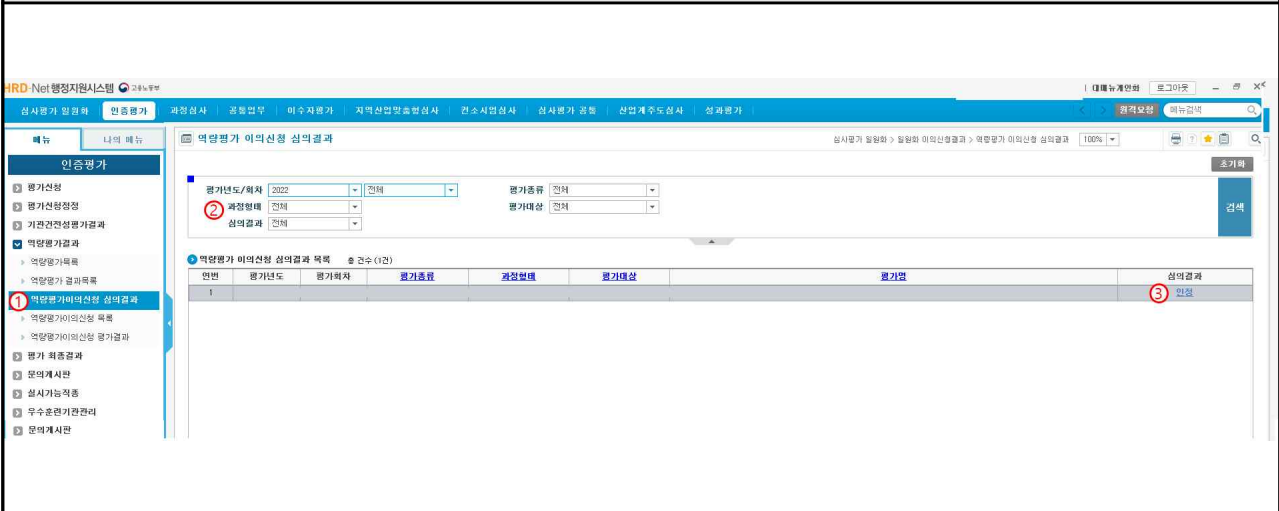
HRD-Net 행정지원시스템 고용노동부

| 메뉴개인화 로그아웃

심사평가 일원화 | 인증평가 | 과정심사 | 공통업무 | 이수자평가 | 지역산업맞춤형심사 | 컨소시엄심사 | 심사평가 공통 | 산업계주도심사 | 성과평가

원격요청 메뉴검색

메뉴 | 나의 메뉴

인증평가

평가신청
평가신청정정
기관건전성평가결과
역량평가결과
역량평가목록
역량평가 결과목록
① 역량평가이의신청 심의결과
역량평가이의신청 목록
역량평가이의신청 평가결과
평가 최종결과
문의게시판
실시가능직종
우수훈련기관관리
문의게시판

역량평가 이의신청 심의결과

심사평가 일원화 > 일원화 이의신청결과 > 역량평가 이의신청 심의결과 100%

초기화

평가년도/회차 2022 전체
② 과정형태 전체
심의결과 전체
평가종류 전체
평가대상 전체

검색

역량평가 이의신청 심의결과 목록 총 건수 (1건)

| 연번 | 평가년도 | 평가회차 | 평가종류 | 과정형태 | 평가대상 | 평가명 | 심의결과 |
|---|---|---|---|---|---|---|---|
| 1 | | | | | | | ③ 인정 |